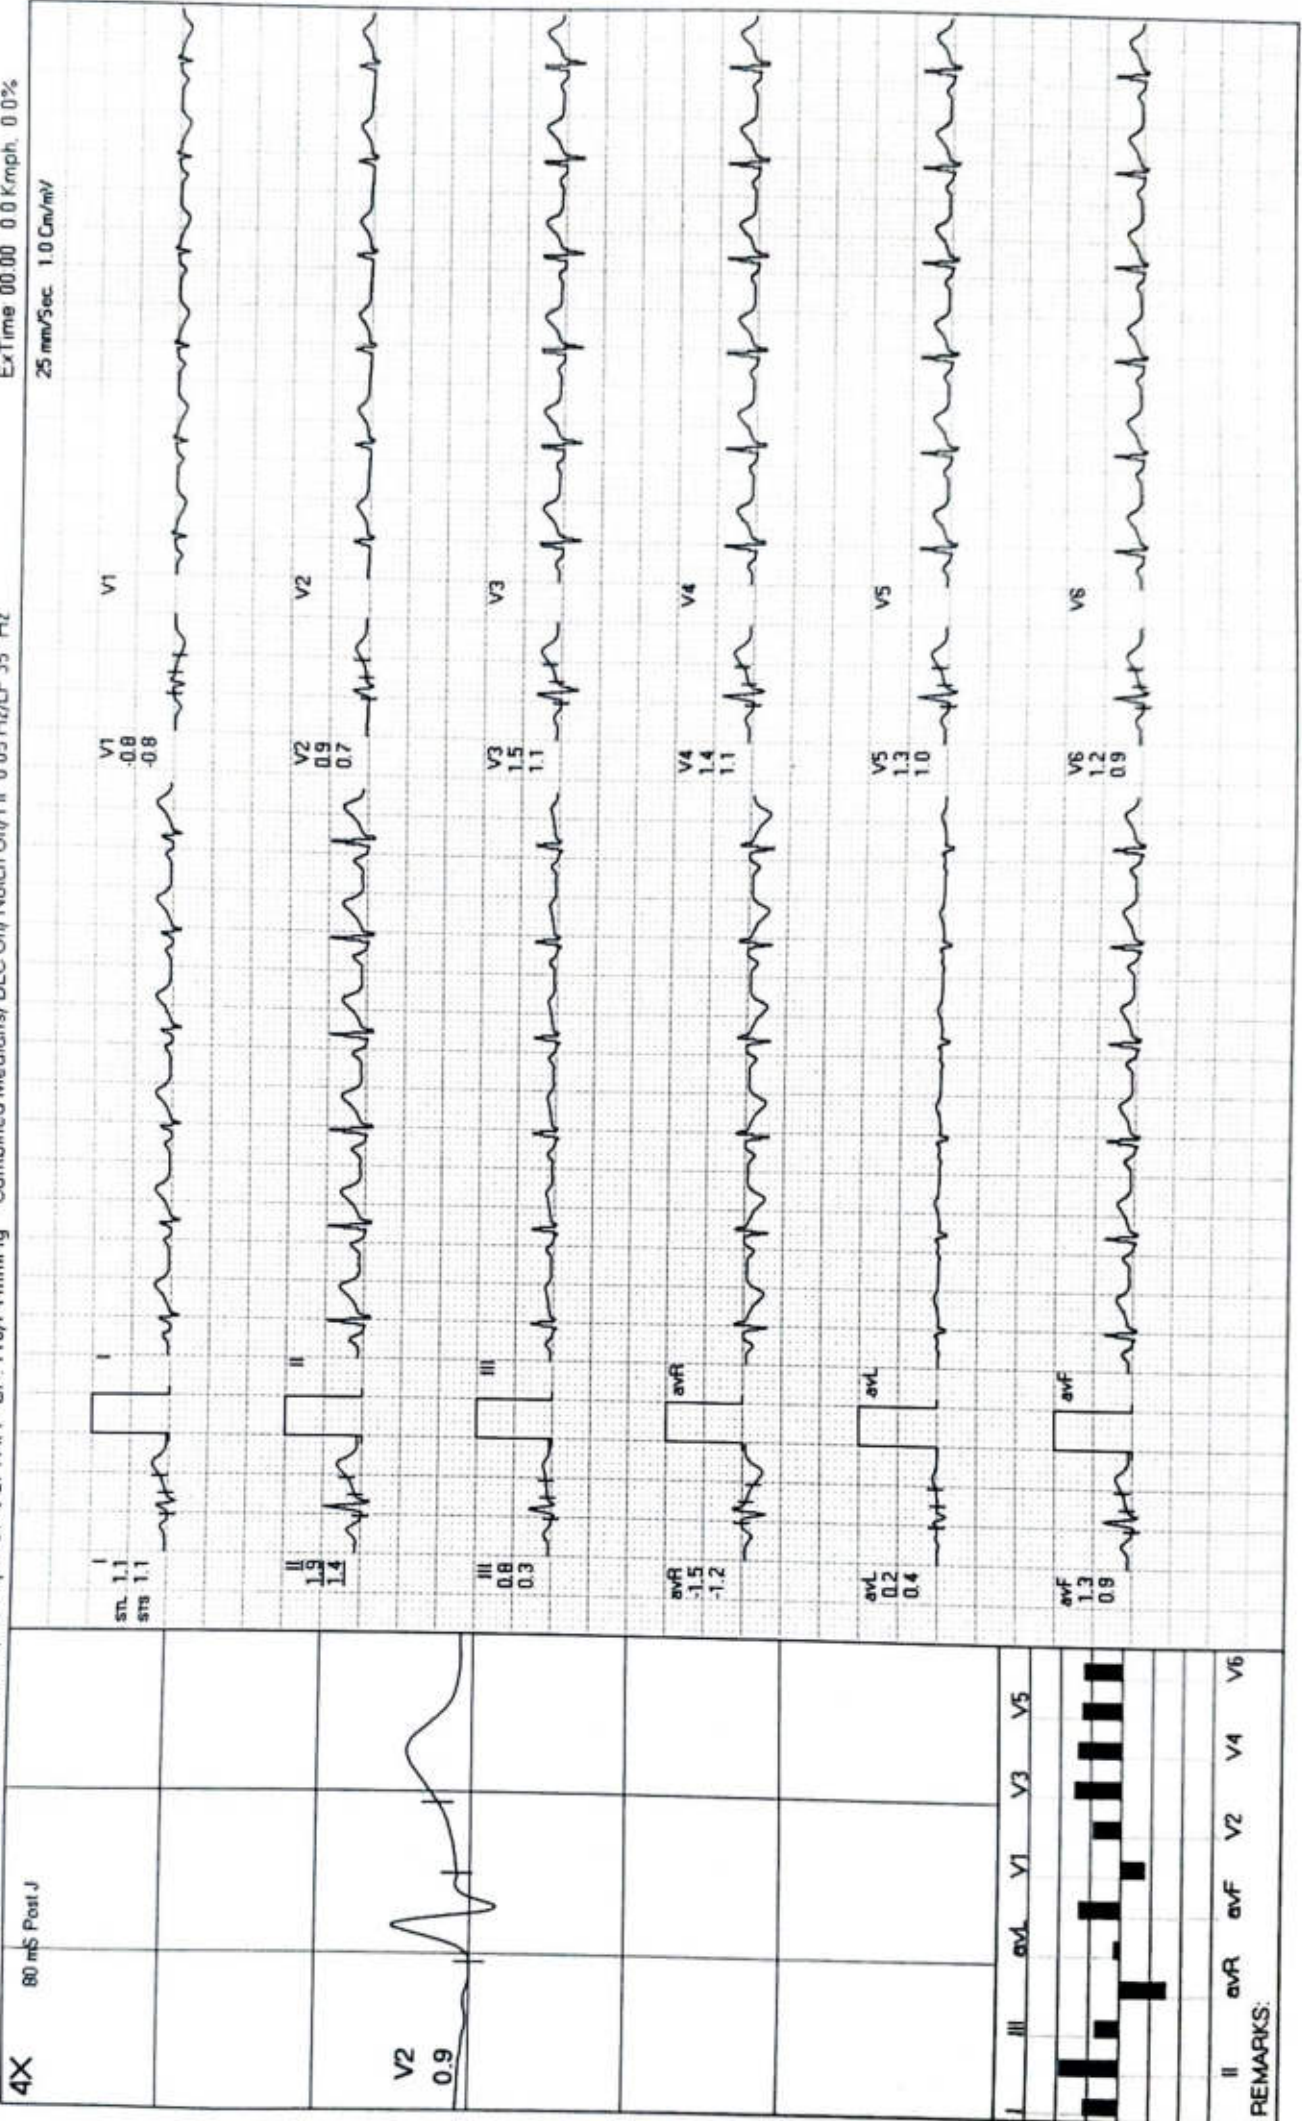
4X
80 mS Post J
V2
0.9
I III avL V1 V3 V5
II avR avF V2 V4 V6
REMARKS:
Combined Medians/ BLC On/ Notch On/ HF 0.05 Hz/LF 35 Hz
ExTime 00:00 0.0 Kmph 0.0%
25 mm/Sec 1.0 Cm/mV
I
STL 1.1
STS 1.1
II
1.9
1.4
III
0.8
0.3
avR
-1.5
-1.2
avL
0.2
0.4
avF
1.3
0.9
I
II
III
avR
avL
avF
V1
-0.8
-0.8
V2
0.9
0.7
V3
1.5
1.1
V4
1.4
1.1
V5
1.3
1.0
V6
1.2
0.9
V1
V2
V3
V4
V5
V6